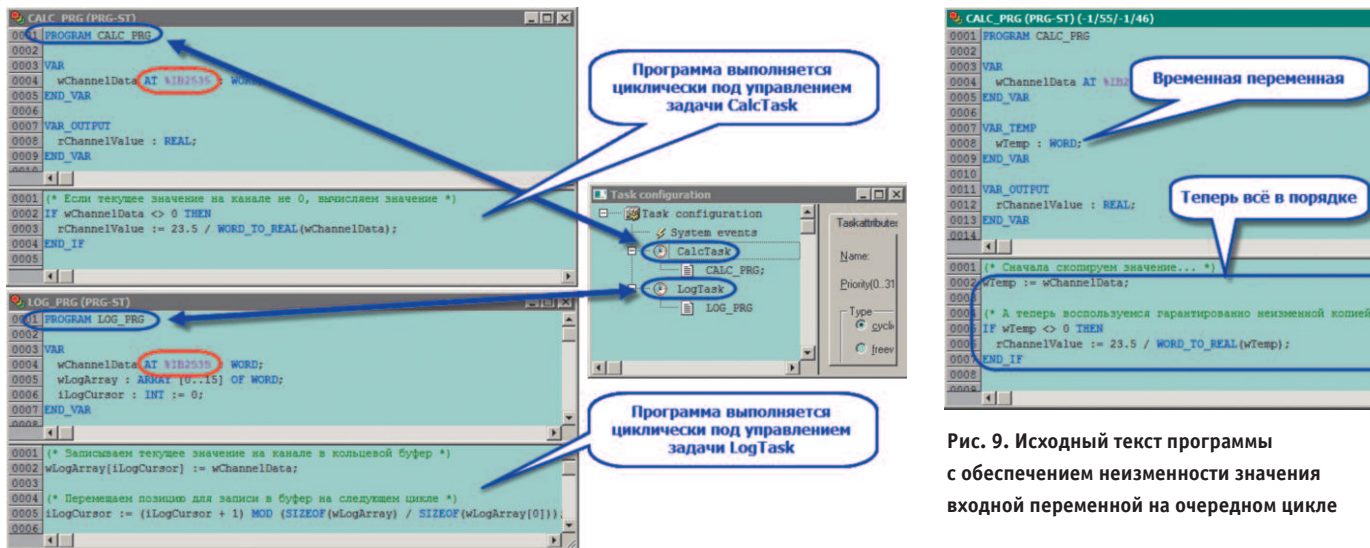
CALC_PRG (PRG-ST)

0001 PROGRAM CALC_PRG
0002
0003 VAR
0004 wChannelData AT %IB2535 : WORD;
0005 END_VAR
0006
0007 VAR_OUTPUT
0008 rChannelValue : REAL;
0009 END_VAR

0001 (* Если текущее значение на канале не 0, вычисляем значение *)
0002 IF wChannelData <> 0 THEN
0003 rChannelValue := 23.5 / WORD_TO_REAL(wChannelData);
0004 END_IF
0005

Программа выполняется циклически под управлением задачи CalcTask

Task configuration

Task configuration
System events
CalcTask
CALC_PRG;
LogTask
LOG_PRG

Taskattribute
Name:
Priority(0..31
Type
cycli
freev

LOG_PRG (PRG-ST)

0001 PROGRAM LOG_PRG
0002
0003 VAR
0004 wChannelData AT %IB2535 : WORD;
0005 wLogArray : ARRAY [0..15] OF WORD;
0006 iLogCursor : INT := 0;
0007 END_VAR

0001 (* Записываем текущее значение на канале в кольцевой буфер *)
0002 wLogArray[iLogCursor] := wChannelData;
0003
0004 (* Перемещаем позицию для записи в буфер на следующем цикле *)
0005 iLogCursor := (iLogCursor + 1) MOD (SIZEOF(wLogArray) / SIZEOF(wLogArray[0]));
0006

Программа выполняется циклически под управлением задачи LogTask

CALC_PRG (PRG-ST) (-1/55/-1/46)

0001 PROGRAM CALC_PRG
0002
0003 VAR
0004 wChannelData AT %IB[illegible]
0005 END_VAR
0006
0007 VAR_TEMP
0008 wTemp : WORD;
0009 END_VAR
0010
0011 VAR_OUTPUT
0012 rChannelValue : REAL;
0013 END_VAR
0014

Временная переменная

Теперь всё в порядке

0001 (* Сначала скопируем значение... *)
0002 wTemp := wChannelData;
0003
0004 (* А теперь воспользуемся гарантированно неизменной копией
0005 IF wTemp <> 0 THEN
0006 rChannelValue := 23.5 / WORD_TO_REAL(wTemp);
0007 END_IF
0008
0009

Рис. 9. Исходный текст программы с обеспечением неизменности значения входной переменной на очередном цикле